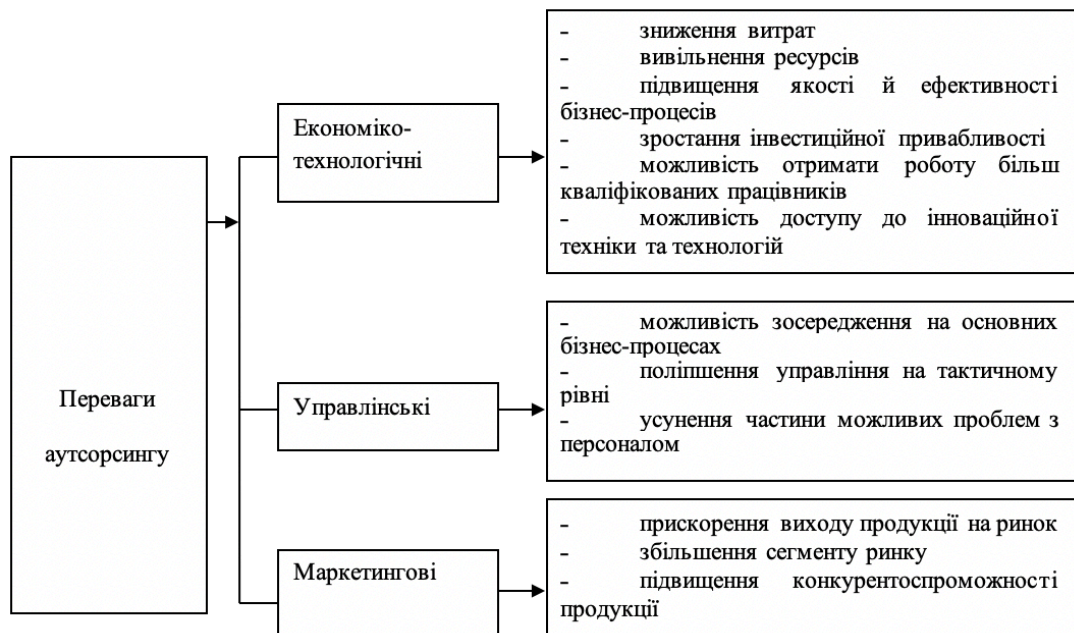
Переваги аутсорсингу

Економіко-технологічні

- зниження витрат
- вивільнення ресурсів
- підвищення якості й ефективності бізнес-процесів
- зростання інвестиційної привабливості
- можливість отримати роботу більш кваліфікованих працівників
- можливість доступу до інноваційної техніки та технологій

Управлінські

- можливість зосередження на основних бізнес-процесах
- поліпшення управління на тактичному рівні
- усунення частини можливих проблем з персоналом

Маркетингові

- прискорення виходу продукції на ринок
- збільшення сегменту ринку
- підвищення конкурентоспроможності продукції